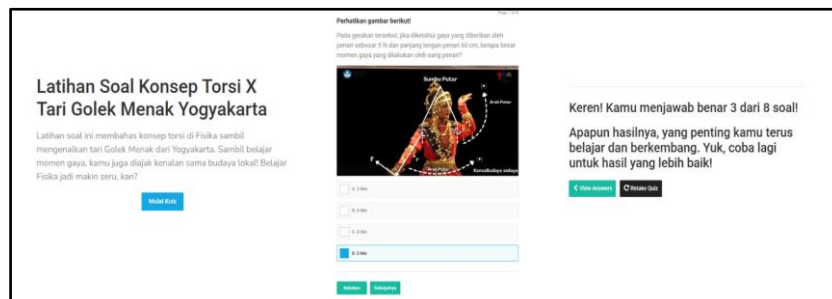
Latihan Soal Konsep Torsi X Tari Golek Menak Yogyakarta

Latihan soal ini membahas konsep torsi di Fisika sambil mengenalkan tari Golek Menak dari Yogyakarta. Sambil belajar momen gaya, kamu juga diajak kenalan sama budaya lokal! Belajar Fisika jadi makin seru, kan?

Mulai Kuis

Page 1 of 8

Perhatikan gambar berikut!

Pada gerakan tersebut, jika diketahui gaya yang diberikan oleh penari sebesar 5 N dan panjang lengan penari 60 cm, berapa besar momen gaya yang dilakukan oleh sang penari?

Sumbu Putar

Arah Putar

F

r

Arah Putar

Kemdikbudya sedaya

A. 2 Nm

B. 3 Nm

C. 4 Nm

D. 5 Nm

Sebelum

Selanjutnya

Keren! Kamu menjawab benar 3 dari 8 soal!

Apapun hasilnya, yang penting kamu terus belajar dan berkembang. Yuk, coba lagi untuk hasil yang lebih baik!

View Answers

Retake Quiz